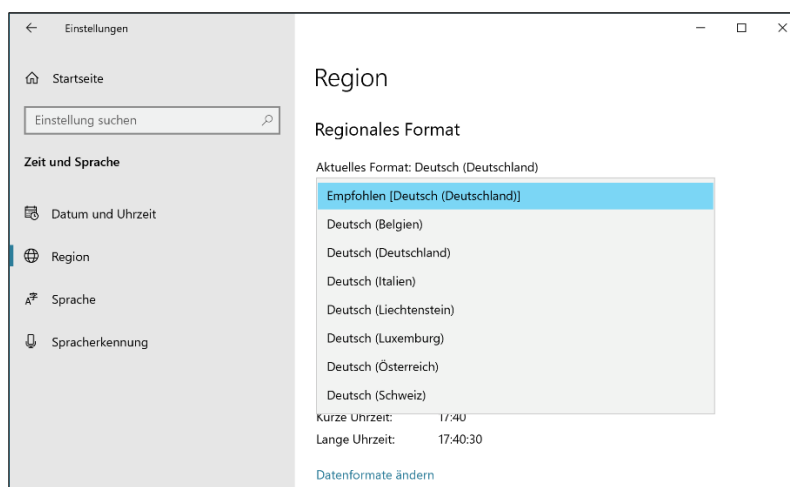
Einstellungen

Startseite

Einstellung suchen

Zeit und Sprache

Datum und Uhrzeit

Region

Sprache

Spracherkennung

Region

Regionales Format

Aktuelles Format: Deutsch (Deutschland)

Empfohlen [Deutsch (Deutschland)]

Deutsch (Belgien)

Deutsch (Deutschland)

Deutsch (Italien)

Deutsch (Liechtenstein)

Deutsch (Luxemburg)

Deutsch (Österreich)

Deutsch (Schweiz)

Kurze Uhrzeit: 17:40

Lange Uhrzeit: 17:40:30

Datenformate ändern